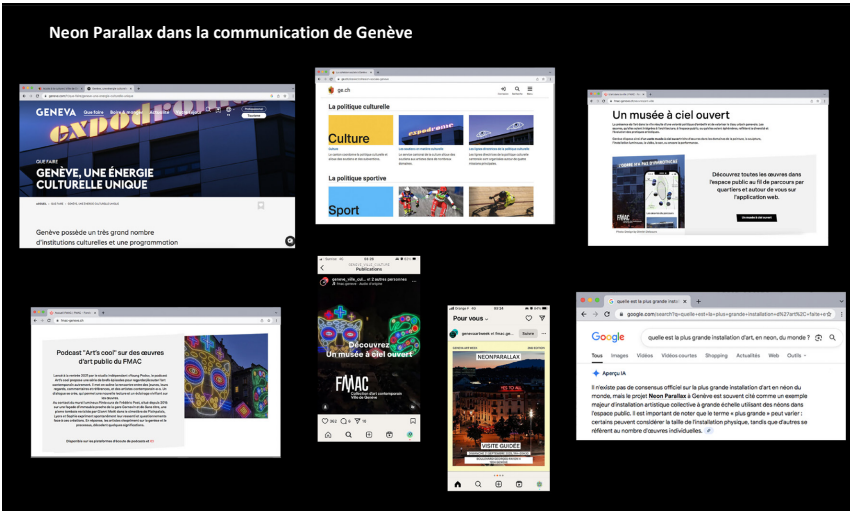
Neon Parallax dans la communication de Genève

GENEVA Que faire

expodrome

QUE FAIRE

GENÈVE, UNE ÉNERGIE CULTURELLE UNIQUE

Genève possède un très grand nombre d'institutions culturelles et une programmation

ge.ch

La politique culturelle

Culture

La politique sportive

Sport

Un musée à ciel ouvert

Découvrez toutes les œuvres dans l'espace public au fil de parcours par quartiers et autour de vous sur l'application web.

FMAC

Podcast "Art's cool" sur des œuvres d'art public du FMAC

Publications

Découvrez Un musée à ciel ouvert

FMAC

Pour vous

NEONPARALLAX

VISITE GUIDÉE

quelle est la plus grande installation d'art, en néon, du monde ?

Google

Tous Images Vidéos Vidéos courtes Shopping Actualités Web Outils

Aperçu IA

Il n'existe pas de consensus officiel sur la plus grande installation d'art en néon du monde, mais le projet Neon Parallax à Genève est souvent cité comme un exemple majeur d'installation artistique collective à grande échelle utilisant des néons dans l'espace public. Il est important de noter que le terme « plus grande » peut varier : certains peuvent considérer la taille de l'installation physique, tandis que d'autres se réfèrent au nombre d'œuvres individuelles.